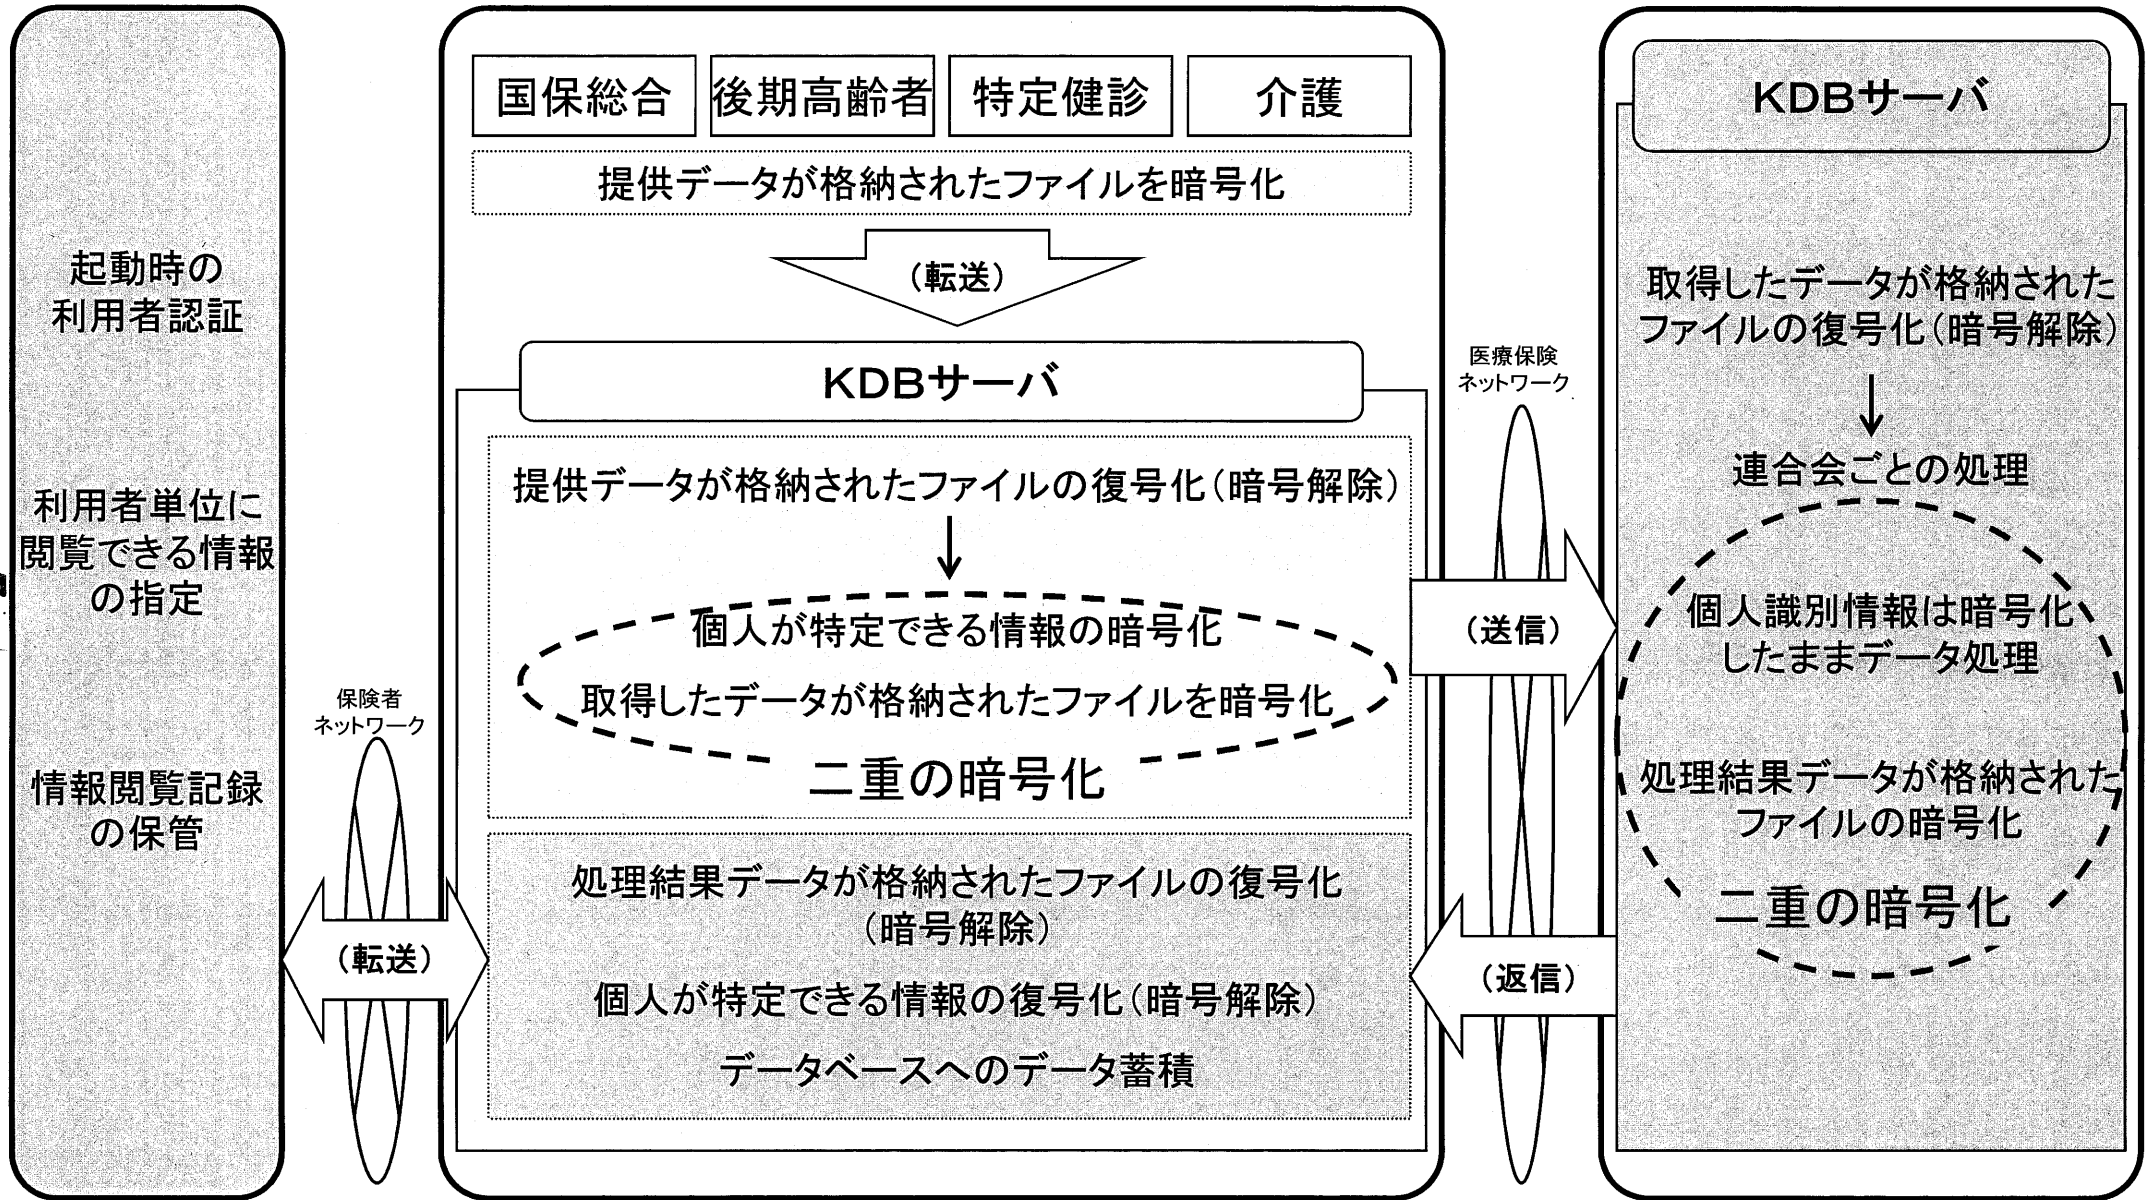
起動時の利用者認証

利用者単位に閲覧できる情報の指定

情報閲覧記録の保管

保険者ネットワーク

（転送）

国保総合

後期高齢者

特定健診

介護

提供データが格納されたファイルを暗号化

（転送）

KDBサーバ

提供データが格納されたファイルの復号化（暗号解除）

個人が特定できる情報の暗号化

取得したデータが格納されたファイルを暗号化

二重の暗号化

処理結果データが格納されたファイルの復号化（暗号解除）

個人が特定できる情報の復号化（暗号解除）

データベースへのデータ蓄積

医療保険ネットワーク

（送信）

（返信）

KDBサーバ

取得したデータが格納されたファイルの復号化（暗号解除）

連合会ごとの処理

個人識別情報は暗号化したままデータ処理

処理結果データが格納されたファイルの暗号化

二重の暗号化